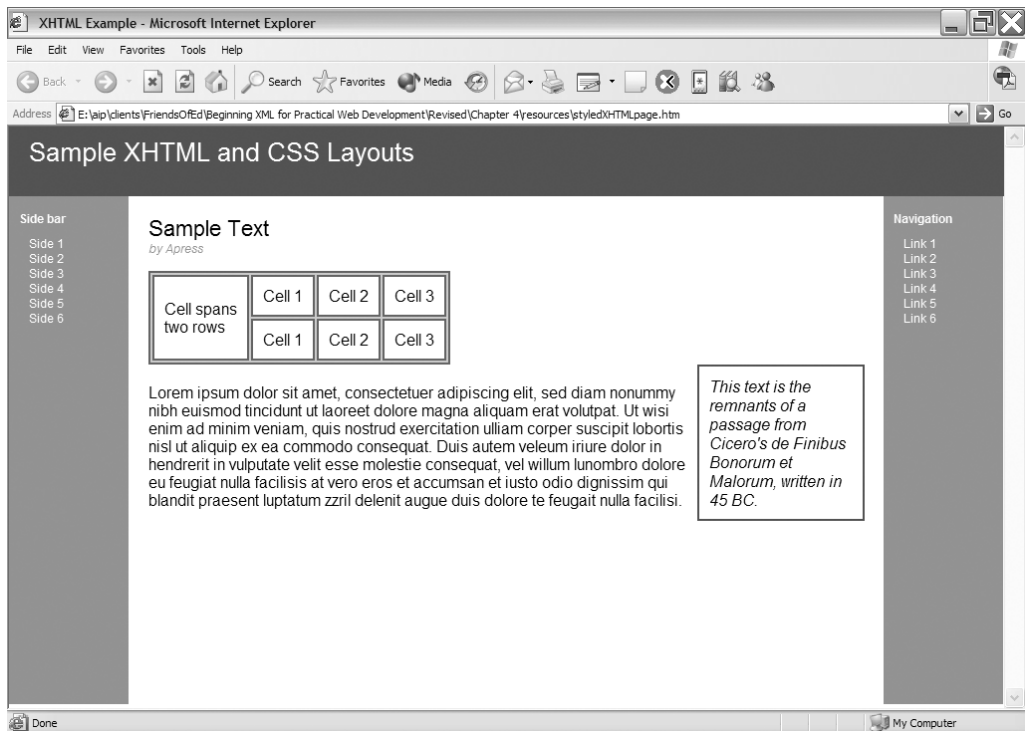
XHTML Example - Microsoft Internet Explorer

File Edit View Favorites Tools Help

Back Search Favorites Media

Address E:\aip\clients\FriendsOfEd\Beginning XML for Practical Web Development\Revised\Chapter 4\resources\styledXHTMLpage.htm Go

Sample XHTML and CSS Layouts

Side bar
Side 1
Side 2
Side 3
Side 4
Side 5
Side 6

Sample Text
by Apress

| Cell spans two rows | Cell 1 | Cell 2 | Cell 3 |
|---|---|---|---|
| | Cell 1 | Cell 2 | Cell 3 |

Lorem ipsum dolor sit amet, consectetuer adipiscing elit, sed diam nonummy nibh euismod tincidunt ut laoreet dolore magna aliquam erat volutpat. Ut wisi enim ad minim veniam, quis nostrud exercitation ulliam corper suscipit lobortis nisl ut aliquip ex ea commodo consequat. Duis autem veleum iriure dolor in hendrerit in vulputate velit esse molestie consequat, vel willum lunombro dolore eu feugiat nulla facilisis at vero eros et accumsan et iusto odio dignissim qui blandit praesent luptatum zzril delenit augue duis dolore te feugait nulla facilisi.

This text is the remnants of a passage from Cicero's de Finibus Bonorum et Malorum, written in 45 BC.

Navigation
Link 1
Link 2
Link 3
Link 4
Link 5
Link 6

Done
My Computer